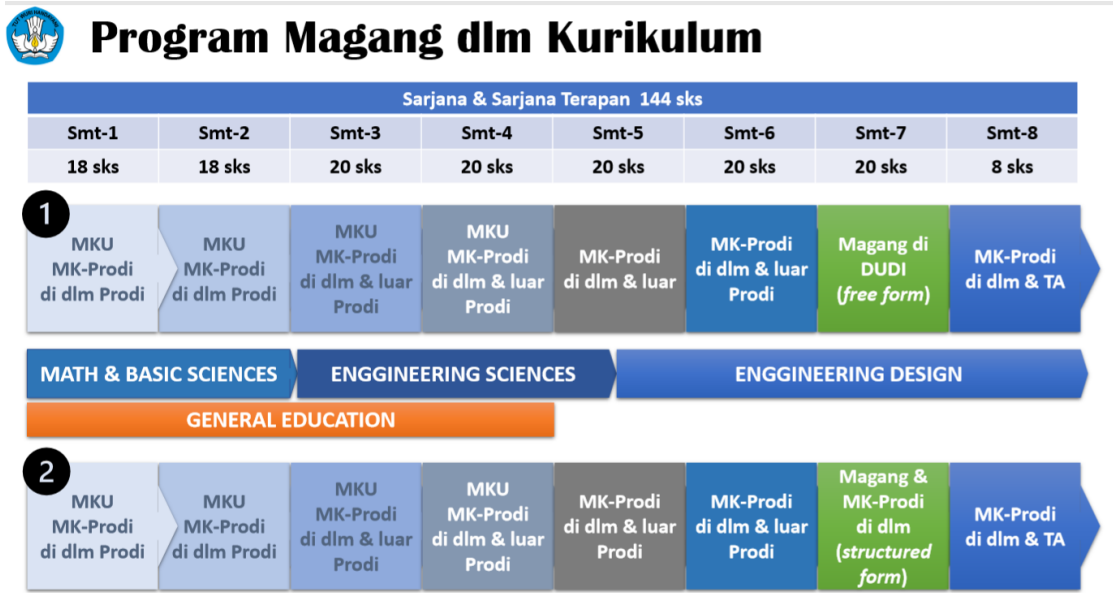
Program Magang dlm Kurikulum

| Sarjana & Sarjana Terapan 144 sks | | | | | | | |
|---|---|---|---|---|---|---|---|
| Smt-1 | Smt-2 | Smt-3 | Smt-4 | Smt-5 | Smt-6 | Smt-7 | Smt-8 |
| 18 sks | 18 sks | 20 sks | 20 sks | 20 sks | 20 sks | 20 sks | 8 sks |

1

MKU MK-Prodi di dlm Prodi

MKU MK-Prodi di dlm Prodi

MKU MK-Prodi di dlm & luar Prodi

MKU MK-Prodi di dlm & luar Prodi

MK-Prodi di dlm & luar

MK-Prodi di dlm & luar Prodi

Magang di DUDI (free form)

MK-Prodi di dlm & TA

MATH & BASIC SCIENCES

ENGGINEERING SCIENCES

ENGGINEERING DESIGN

GENERAL EDUCATION

2

MKU MK-Prodi di dlm Prodi

MKU MK-Prodi di dlm Prodi

MKU MK-Prodi di dlm & luar Prodi

MKU MK-Prodi di dlm & luar Prodi

MK-Prodi di dlm & luar Prodi

MK-Prodi di dlm & luar Prodi

Magang & MK-Prodi di dlm (structured form)

MK-Prodi di dlm & TA